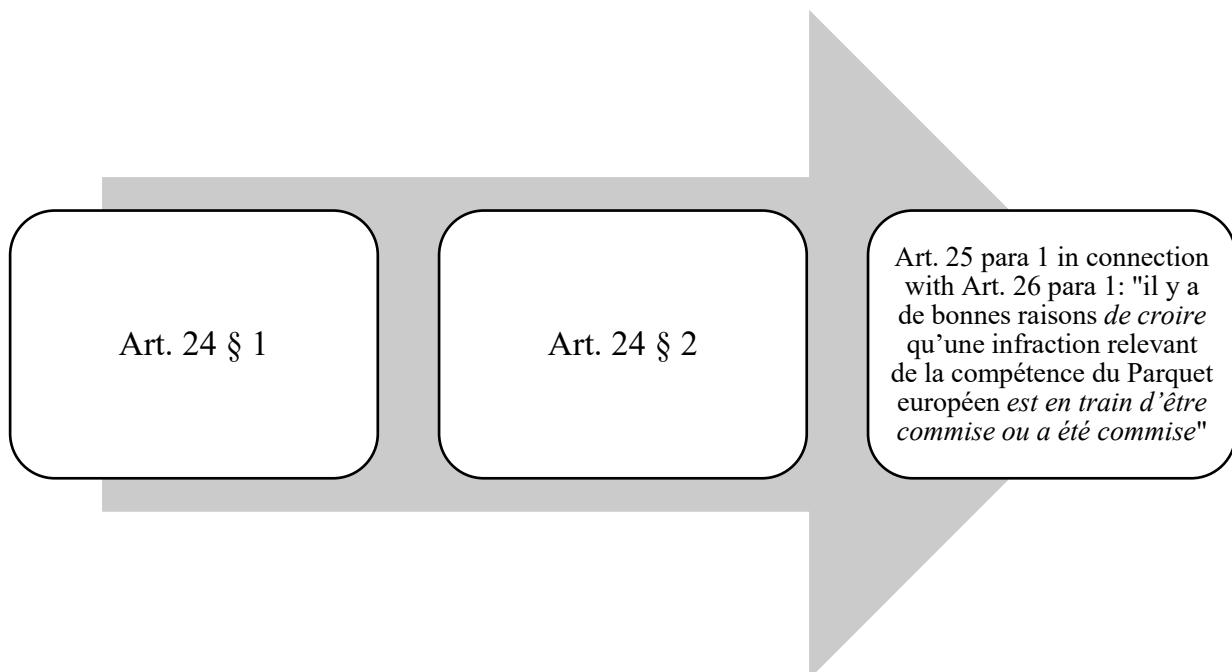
Art. 24 § 1

Art. 24 § 2

Art. 25 para 1 in connection with Art. 26 para 1: "il y a de bonnes raisons de croire qu’une infraction relevant de la compétence du Parquet européen est en train d’être commise ou a été commise"